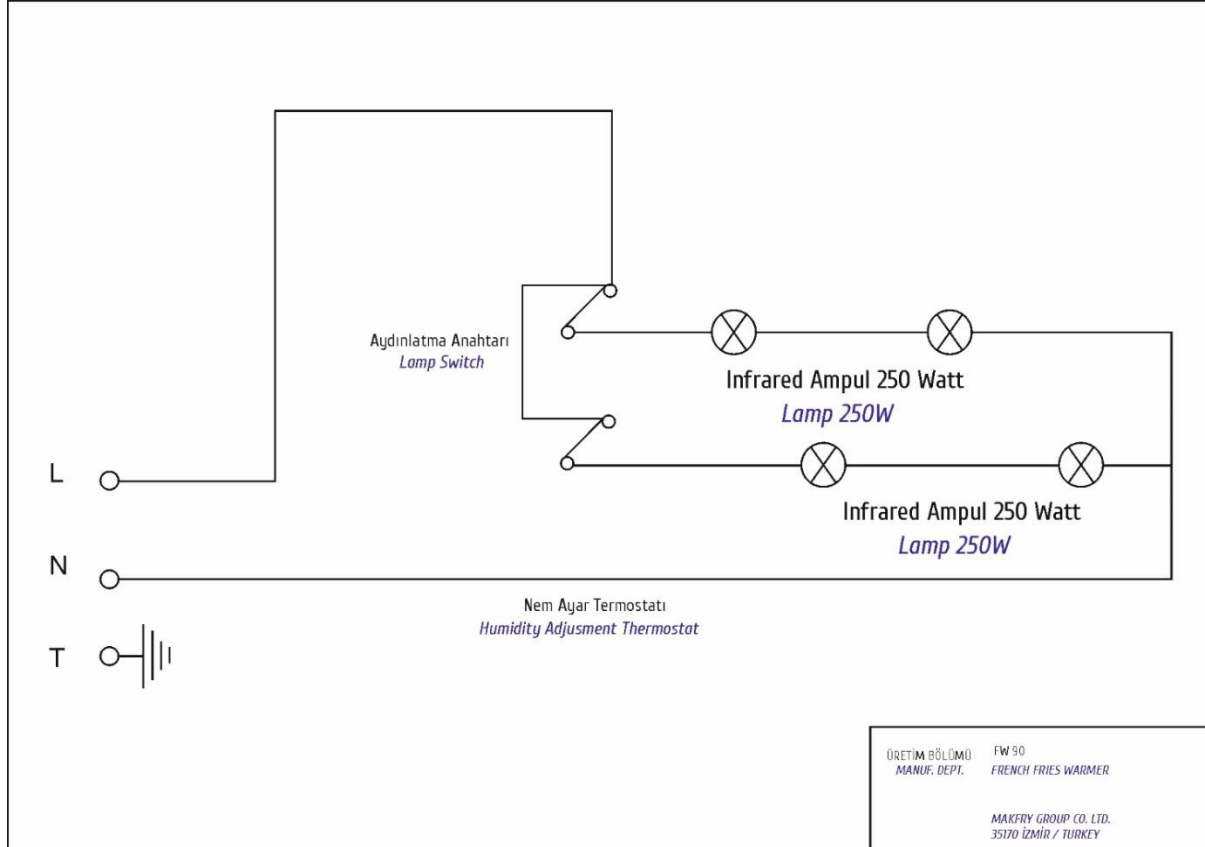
Aydınlatma Anahtarı
Lamp Switch

Infrared Ampul 250 Watt
Lamp 250W

Infrared Ampul 250 Watt
Lamp 250W

L

N

T

Nem Ayar Termostatı
Humidity Adjusment Thermostat

ÜRETİM BÖLÜMÜ
MANUF. DEPT.

FW 90
FRENCH FRIES WARMER

MAKFRY GROUP CO. LTD.
35170 İZMİR / TURKEY